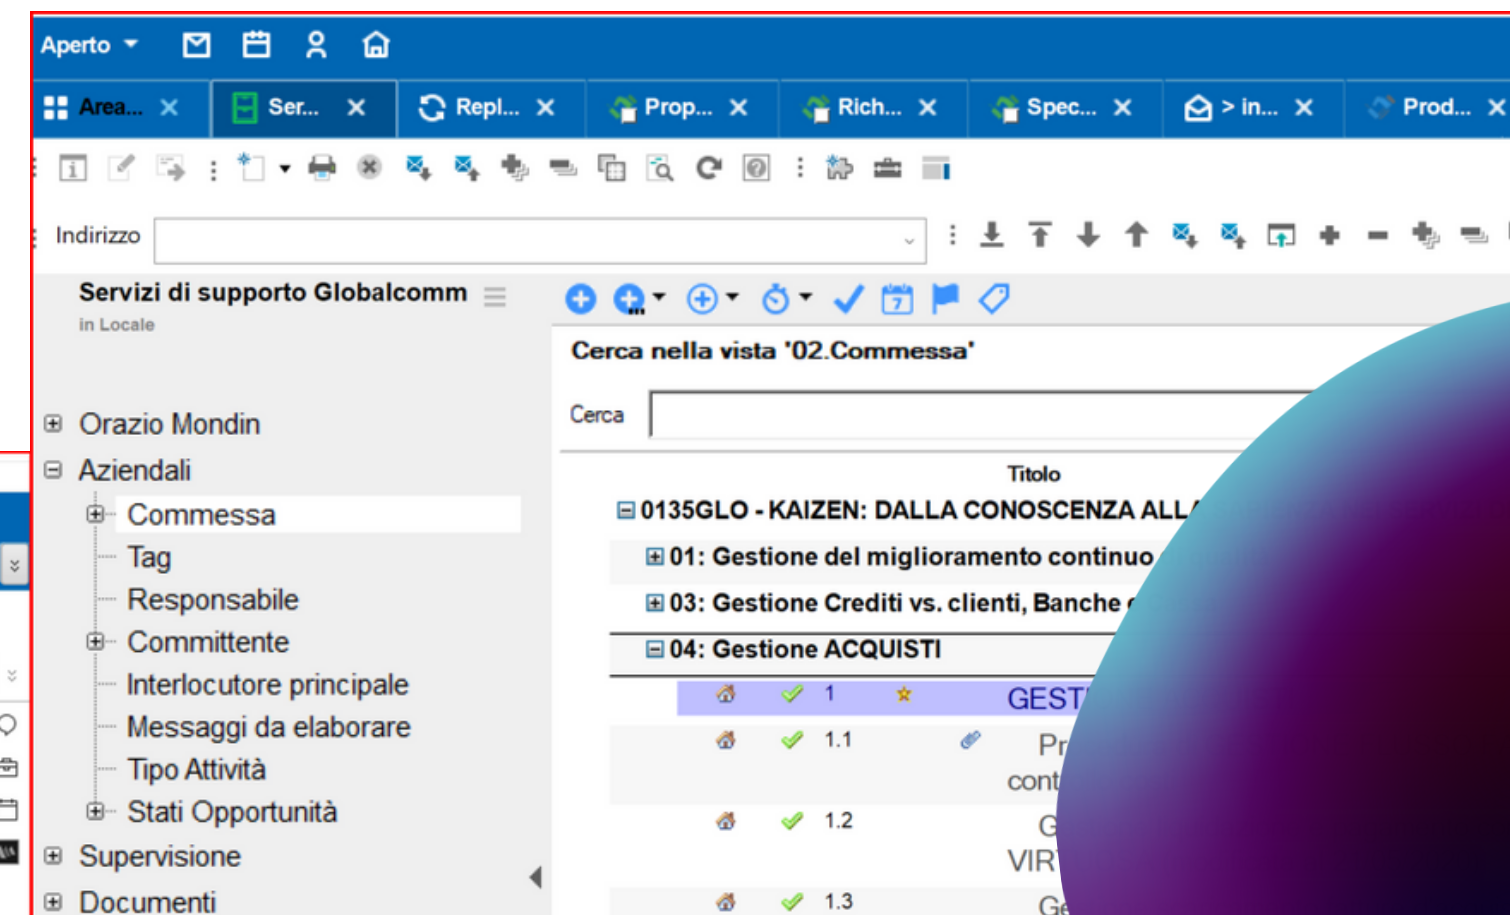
Aperto

Area... ✕ Ser... ✕ Repl... ✕ Prop... ✕ Rich... ✕ Spec... ✕ > in... ✕ Prod... ✕

Indirizzo

Servizi di supporto Globalcomm
in Locale

Orazio Mondin
Aziendali
Commessa
Tag
Responsabile
Committente
Interlocutore principale
Messaggi da elaborare
Tipo Attività
Stati Opportunità
Supervisione
Documenti

Cerca nella vista '02.Commessa'

Cerca

Titolo
0135GLO - KAIZEN: DALLA CONOSCENZA ALL
01: Gestione del miglioramento continuo
03: Gestione Crediti vs. clienti, Banche
04: Gestione ACQUISTI
1 GEST
1.1 Pr cont
1.2 G VIR
1.3 Ge